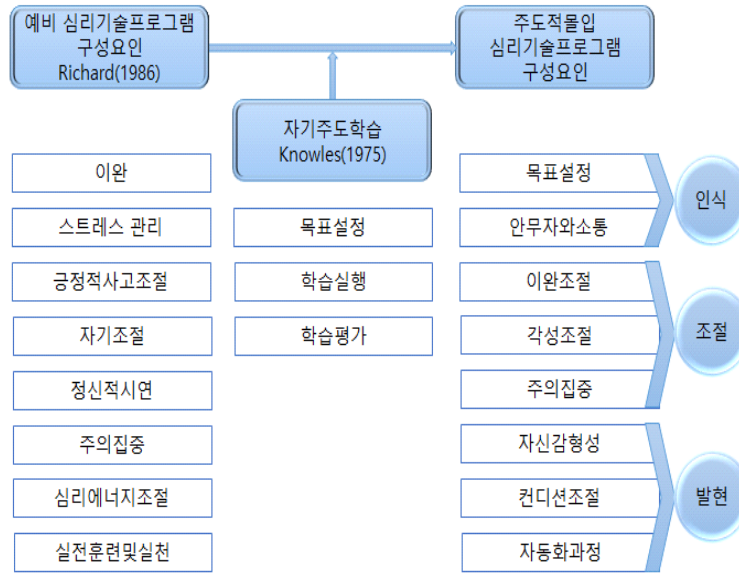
예비 심리기술프로그램
구성요인
Richard(1986)

주도적몰입
심리기술프로그램
구성요인

자기주도학습
Knowles(1975)

이완

스트레스 관리

긍정적사고조절

자기조절

정신적시연

주의집중

심리에너지조절

실전훈련및실천

목표설정

학습실행

학습평가

목표설정

안무자와소통

인식

이완조절

각성조절

주의집중

조절

자신감형성

컨디션조절

자동화과정

발현